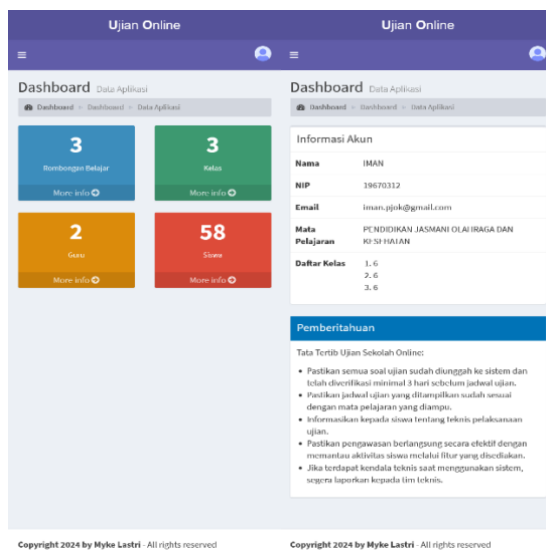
Ujian Online

≡

Dashboard Data Aplikasi

Dashboard > Dashboard > Data Aplikasi

3
Rombongan Belajar
More info

3
Kelas
More info

2
Guru
More info

58
Siswa
More info

Copyright 2024 by Myke Lastri - All rights reserved

Ujian Online

≡

Dashboard Data Aplikasi

Dashboard > Dashboard > Data Aplikasi

Informasi Akun

| | |
|---|---|
| Nama | IMAN |
| NIP | 19670312 |
| Email | iman.pjok@gmail.com |
| Mata Pelajaran | PENDIDIKAN JASMANI OLAHRAGA DAN KESEHATAN |
| Daftar Kelas | 1. 6<br>2. 6<br>3. 6 |

Pemberitahuan

Tata Tertib Ujian Sekolah Online:

- Pastikan semua soal ujian sudah diunggah ke sistem dan telah diverifikasi minimal 3 hari sebelum jadwal ujian.
- Pastikan jadwal ujian yang ditampilkan sudah sesuai dengan mata pelajaran yang diampu.
- Informasikan kepada siswa tentang teknis pelaksanaan ujian.
- Pastikan pengawasan berlangsung secara efektif dengan memantau aktivitas siswa melalui fitur yang disediakan.
- Jika terdapat kendala teknis saat menggunakan sistem, segera laporkan kepada tim teknis.

Copyright 2024 by Myke Lastri - All rights reserved